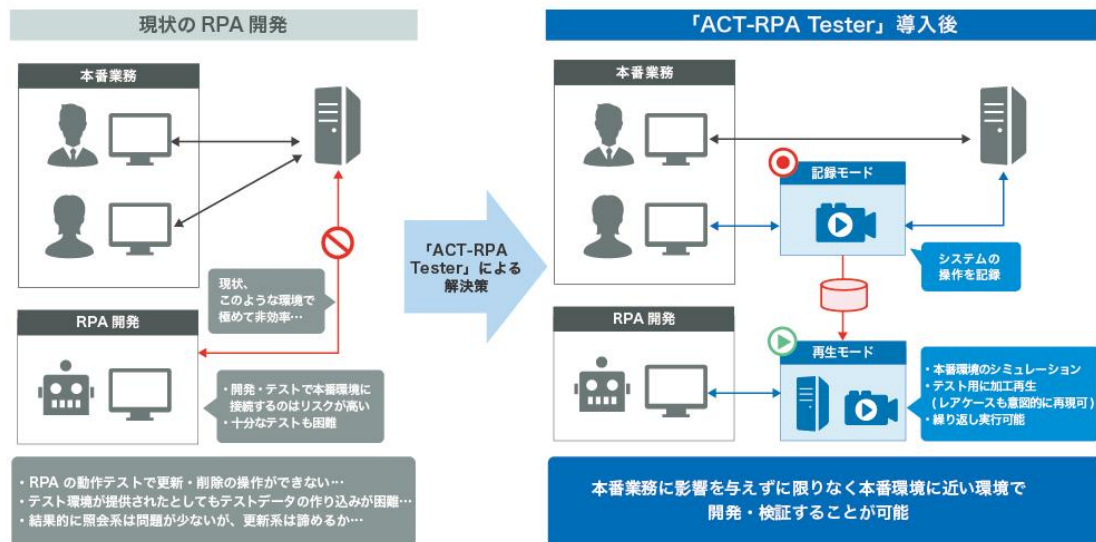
現状の RPA 開発

本番業務

現状、このような環境で極めて非効率…

RPA 開発

・開発・テストで本番環境に接続するのはリスクが高い
・十分なテストも困難

・RPA の動作テストで更新・削除の操作ができない…
・テスト環境が提供されたとしてもテストデータの作り込みが困難…
・結果的に照会系は問題が少ないが、更新系は諦めるか…

「ACT-RPA Tester」による解決策

「ACT-RPA Tester」導入後

本番業務

記録モード

システムの操作を記録

RPA 開発

再生モード

・本番環境のシミュレーション
・テスト用に加工再生（レアケースも意図的に再現可）
・繰り返し実行可能

本番業務に影響を与えずに限りなく本番環境に近い環境で開発・検証することが可能